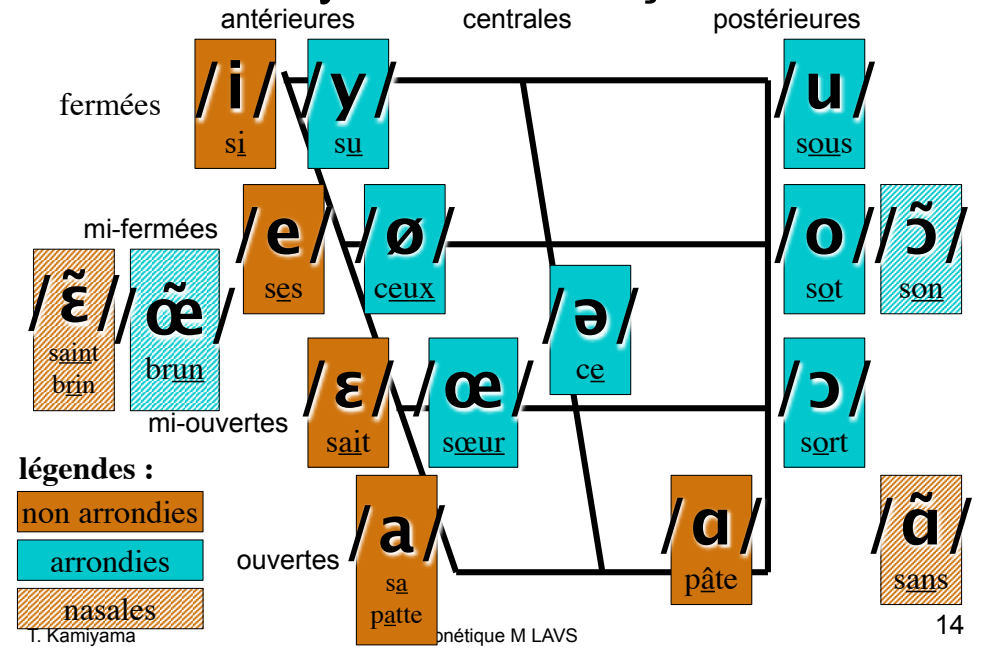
antérieures centrales postérieures

fermées

/i/
si

/y/
su

/u/
sous

mi-fermées

/e/
ses

/ø/
ceux

/o/
sot

/ɔ̃/
son

/ɛ̃/
saint
brin

/œ̃/
brun

/ə/
ce

/ɛ/
sait

/œ/
sœur

/ɔ/
sort

mi-ouvertes

légendes :

non arrondies

arrondies

nasales

ouvertes

/a/
sa
patte

/ɑ/
pâte

/ɑ̃/
sans

T. Kamiyama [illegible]onétique M LAVS 14